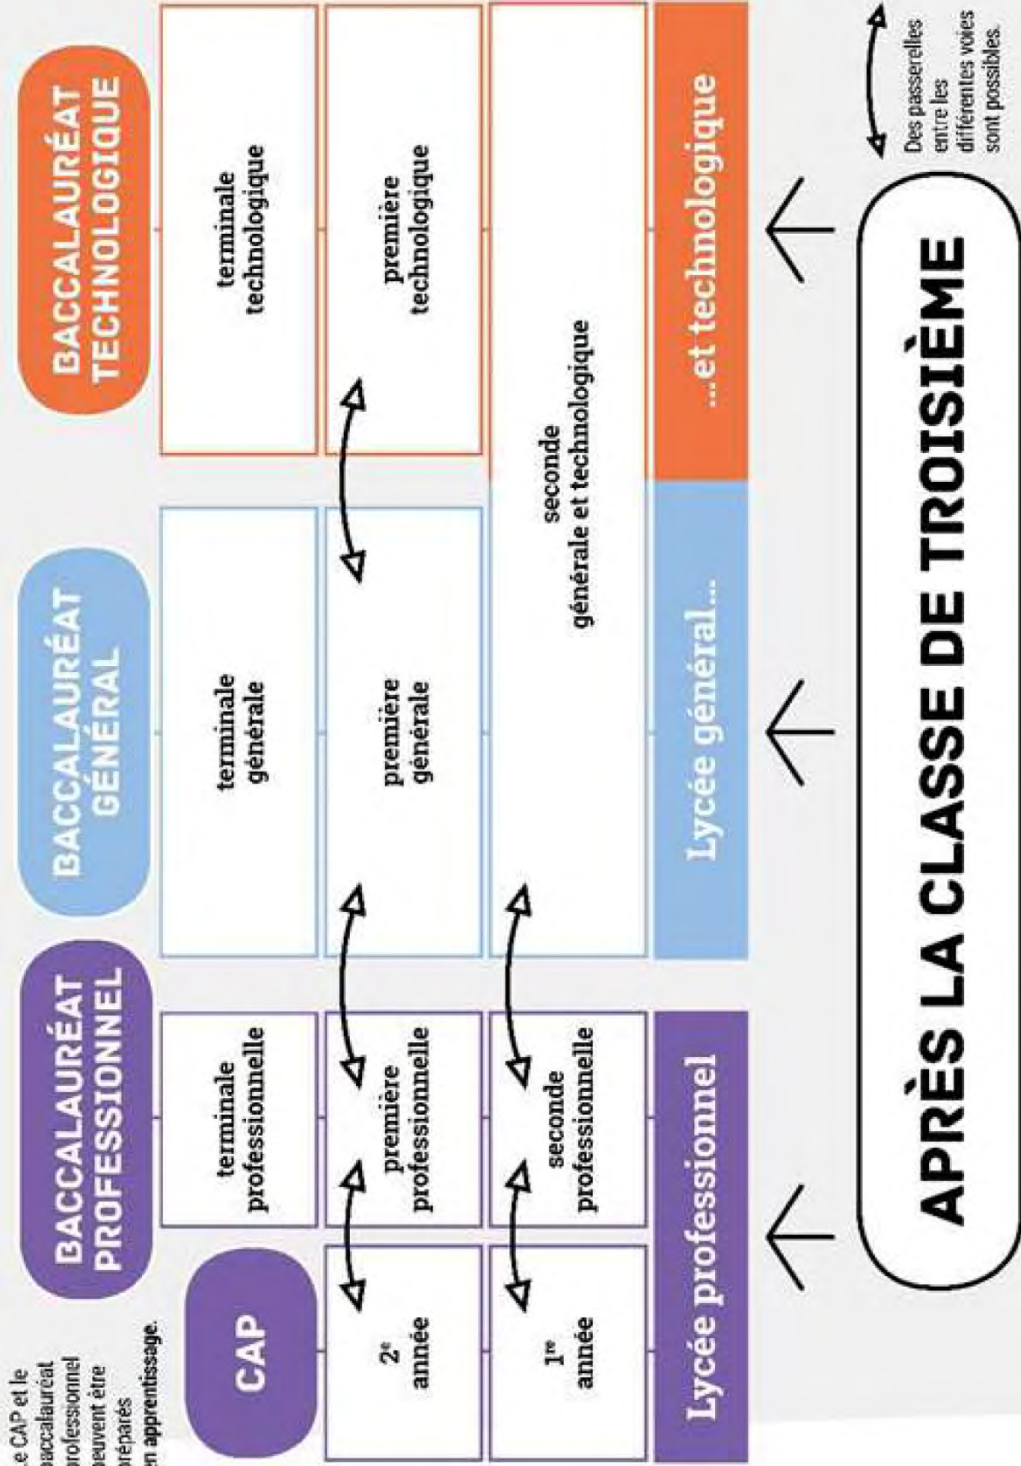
Le CAP et le baccalauréat professionnel peuvent être préparés en apprentissage.

CAP

BACCALAURÉAT PROFESSIONNEL

BACCALAURÉAT GÉNÉRAL

BACCALAURÉAT TECHNOLOGIQUE

2$^e$ année

terminale professionnelle

terminale générale

terminale technologique

1$^{re}$ année

première professionnelle

première générale

première technologique

seconde professionnelle

seconde générale et technologique

Lycée professionnel

Lycée général...

...et technologique

APRÈS LA CLASSE DE TROISIÈME

Des passerelles entre les différentes voies sont possibles.